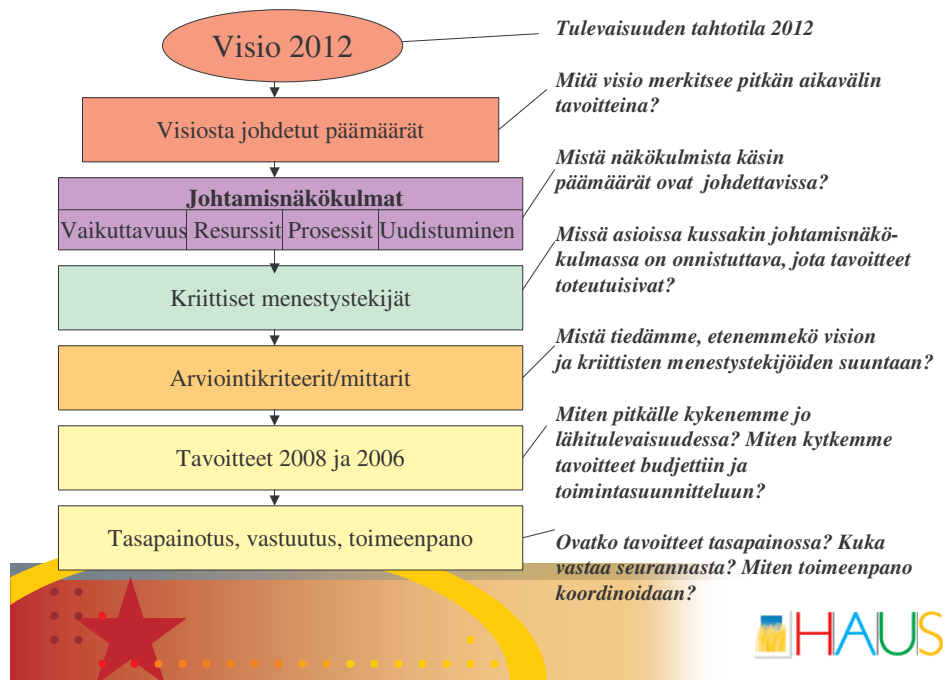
Visio 2012

Tulevaisuuden tahtotila 2012

Visiosta johdetut päämäärät

Mitä visio merkitsee pitkän aikavälin tavoitteina?

Johtamisnäkökulmat

| Vaikuttavuus | Resurssit | Prosessit | Uudistuminen |
|---|---|---|---|

Mistä näkökulmista käsin päämäärät ovat johdettavissa?

Kriittiset menestystekijät

Missä asioissa kussakin johtamisnäkökulmassa on onnistuttava, jota tavoitteet toteutuisivat?

Arviointikriteerit/mittarit

Mistä tiedämme, etenemmekö vision ja kriittisten menestystekijöiden suuntaan?

Tavoitteet 2008 ja 2006

Miten pitkälle kykenemme jo lähitulevaisuudessa? Miten kytkemme tavoitteet budjettiin ja toimintasuunnitteluun?

Tasapainotus, vastuutus, toimeenpano

Ovatko tavoitteet tasapainossa? Kuka vastaa seurannasta? Miten toimeenpano koordinoidaan?

HAUS